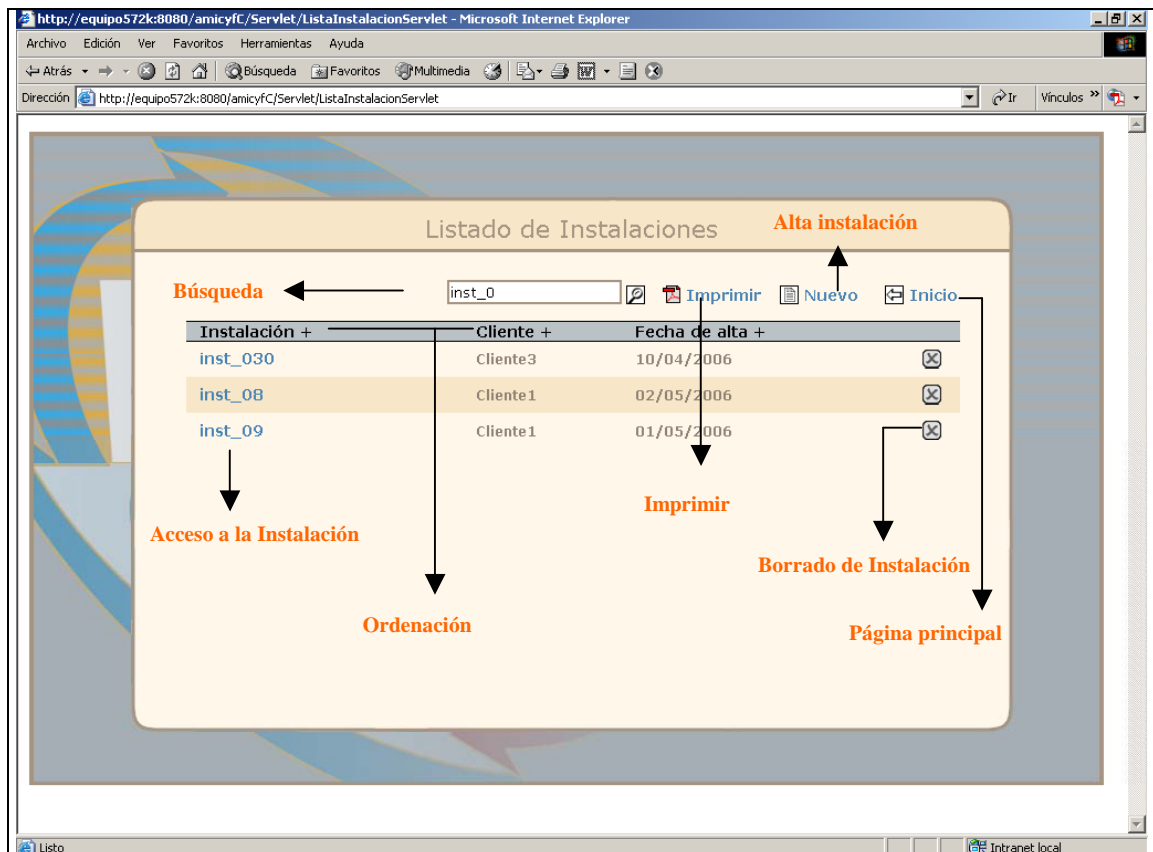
http://equipo572k:8080/amicyfC/Servlet/ListaInstalacionServlet - Microsoft Internet Explorer

Archivo Edición Ver Favoritos Herramientas Ayuda

Atrás Búsqueda Favoritos Multimedia

Dirección http://equipo572k:8080/amicyfC/Servlet/ListaInstalacionServlet Ir Vínculos

Listado de Instalaciones

Alta instalación

Búsqueda

inst_0

Imprimir Nuevo Inicio

| Instalación + | Cliente + | Fecha de alta + |
|---|---|---|
| inst_030 | Cliente3 | 10/04/2006 |
| inst_08 | Cliente1 | 02/05/2006 |
| inst_09 | Cliente1 | 01/05/2006 |

Imprimir

Acceso a la Instalación

Borrado de Instalación

Ordenación

Página principal

Listo

Intranet local